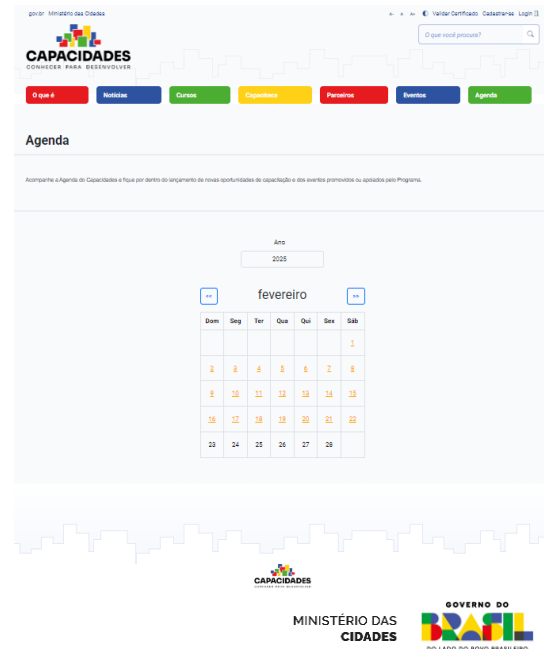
gov.br Ministério das Cidades

A- A A+ Validar Certificado Cadastre-se Login

CAPACIDADES
CONHECER PARA DESENVOLVER

O que você procura?

O que é | Notícias | Cursos | Capacitece | Parceiros | Eventos | Agenda

Agenda

Acompanhe a Agenda do Capacidades e fique por dentro do lançamento de novas oportunidades de capacitação e dos eventos promovidos ou apoiados pelo Programa.

Ano

2025

<< fevereiro >>

| Dom | Seg | Ter | Qua | Qui | Sex | Sáb |
|---|---|---|---|---|---|---|
| | | | | | | 1 |
| 2 | 3 | 4 | 5 | 6 | 7 | 8 |
| 9 | 10 | 11 | 12 | 13 | 14 | 15 |
| 16 | 17 | 18 | 19 | 20 | 21 | 22 |
| 23 | 24 | 25 | 26 | 27 | 28 | |

CAPACIDADES
CONHECER PARA DESENVOLVER

MINISTÉRIO DAS CIDADES

GOVERNO DO BRASIL
DO LADO DO POVO BRASILEIRO